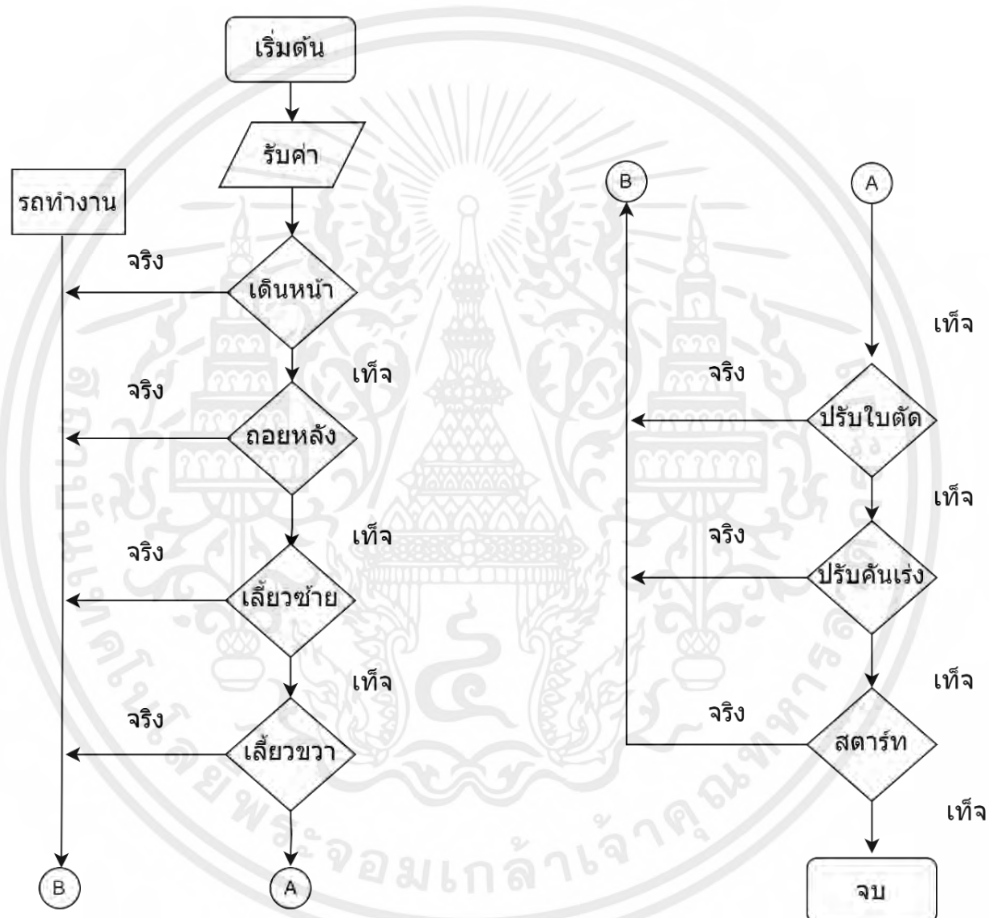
เริ่มต้น

รับค่า

รถทำงาน

จริง

เดินหน้า

เท็จ

จริง

ถอยหลัง

เท็จ

จริง

เลี้ยวซ้าย

เท็จ

จริง

เลี้ยวขวา

B

A

B

A

เท็จ

จริง

ปรับใบตัด

เท็จ

จริง

ปรับคันเร่ง

เท็จ

จริง

สตาร์ท

เท็จ

จบ

จอมเกล้าเจ้าคุณทหาร